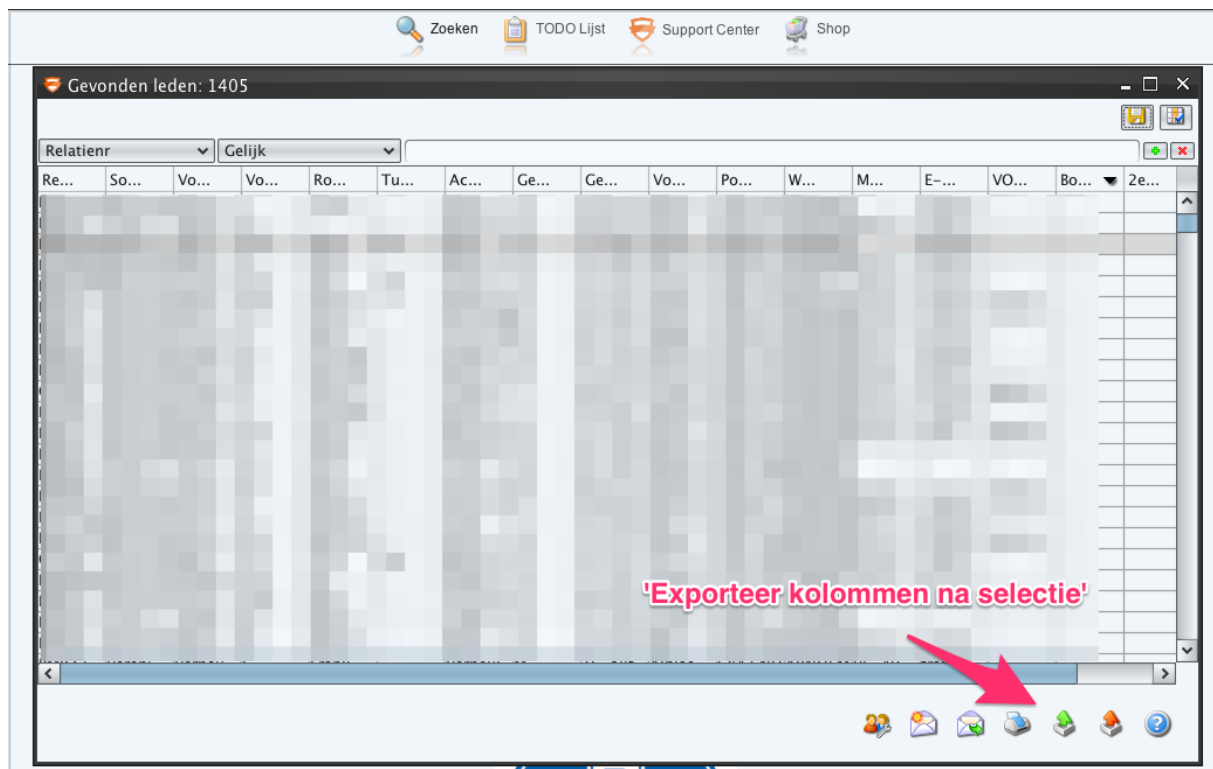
Zoeken TODO Lijst Support Center Shop

Gevonden leden: 1405

Relatienr | Gelijk

| Re... | So... | Vo... | Vo... | Ro... | Tu... | Ac... | Ge... | Ge... | Vo... | Po... | W... | M... | E-... | VO... | Bo... | 2e... |
|---|---|---|---|---|---|---|---|---|---|---|---|---|---|---|---|---|

'Exporteer kolommen na selectie'